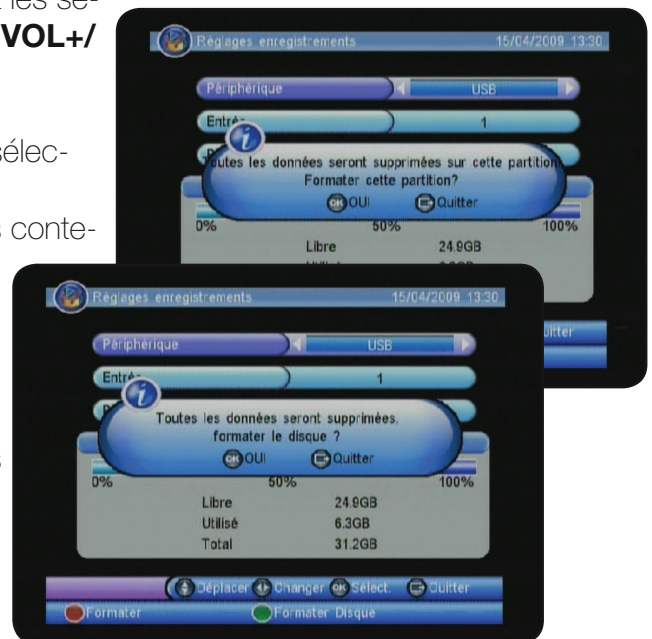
les se-
VOL+/

sélec-

s conte-

s

Réglages enregistrements 15/04/2009 13:30

Périphérique USB

Entré 1

Toutes les données seront supprimées sur cette partition
Formater cette partition?

OK OUI Quitter

0% 50% 100%

Libre 24.9GB

Utilis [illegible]

uitter

Réglages enregistrements 15/04/2009 13:30

Périphérique USB

Entré 1

Toutes les données seront supprimées,
formater le disque ?

OK OUI Quitter

0% 50% 100%

| | |
|---|---|
| Libre | 24.9GB |
| Utilisé | 6.3GB |
| Total | 31.2GB |

Déplacer Changer OK Sélect. Quitter

Formater Formater Disque